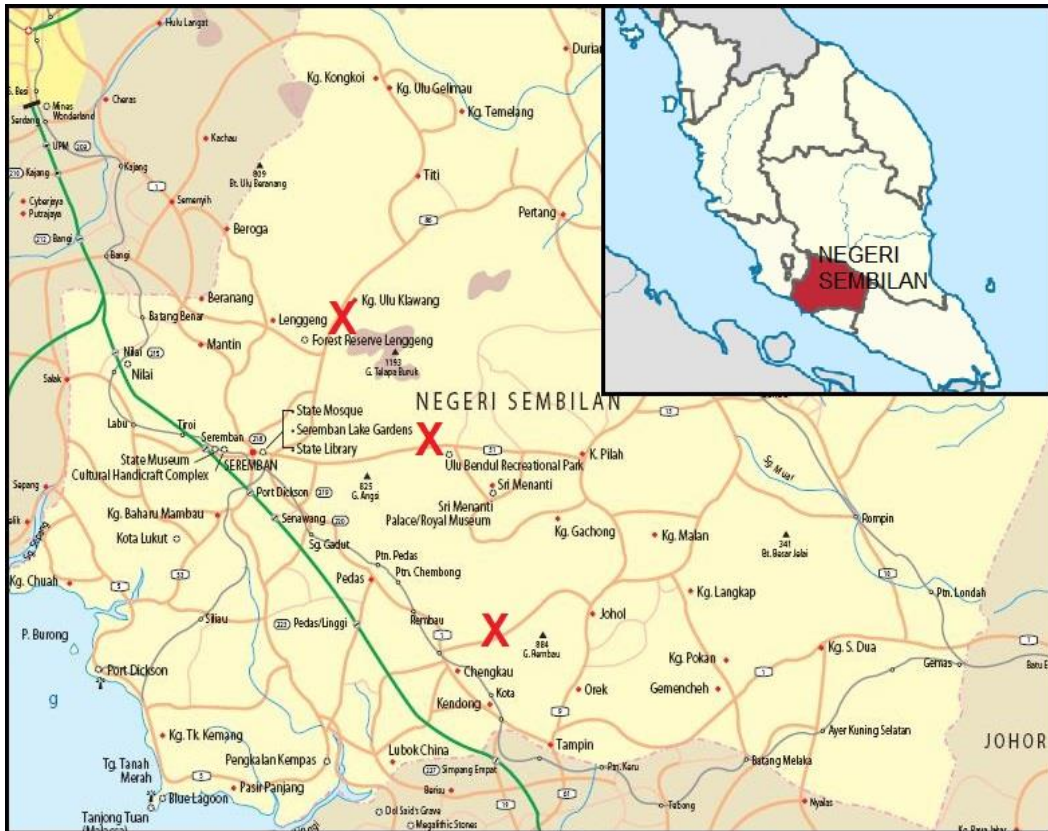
Hulu Langat
Durian
Kg. Kongkoi
Kg. Ulu Gelimau
Kg. Temelang
S. Besi
Minas Wonderland
Serdang
Cheras
UPM
Kachau
Kajang
809
Bt. Ulu Beranang
Titi
Kajang
Cyberjaya
Putrajaya
Semenyih
Pertang
Bangi
Bangi
Beroga
Beranang
Kg. Ulu Klawang
Batang Benar
Lenggeng
Forest Reserve Lenggeng
Nilai
Mantin
Nilai
1193
G. Telapa Buruk
Salak
NEGERI SEMBILAN
State Mosque
Labu
Troi
Seremban Lake Gardens
Seremban
State Library
State Museum
SEREMBAN
K. Pilah
Cultural Handicraft Complex
Ulu Bendul Recreational Park
825
G. Angsi
Sri Menanti
Sepang
Port Dickson
Sri Menanti Palace/Royal Museum
Senawang
Kg. Baharu Mambau
Kg. Gachong
Kg. Malan
Rompin
Kota Lukut
Sg. Gadut
341
Bt. Basar Jalai
Ptn. Pedas
Kg. Chuah
Pedas
Ptn. Chembong
Kg. Langkap
Ptn. Londah
Siliau
Rembau
P. Burong
Pedas/Linggi
Johol
884
G. Rembau
Kg. S. Dua
Port Dickson
Chengkau
Kg. Pokan
Gemas
Kota
Gemencheh
Kendong
Orek
Kg. Tk. Kemang
Ayer Kuning Selatan
Tampin
JOHOR
Tg. Tanah Merah
Pengkalan Kempas
Lubok China
Simpang Empat
Ptn. Kerah
Batang Melaka
Pasir Panjang
Blue Lagoon
Tanjong Tuan (Melaka)
Dol Said's Grave
Megalithic Stones
Tebong
Nyalas
NEGERI SEMBILAN